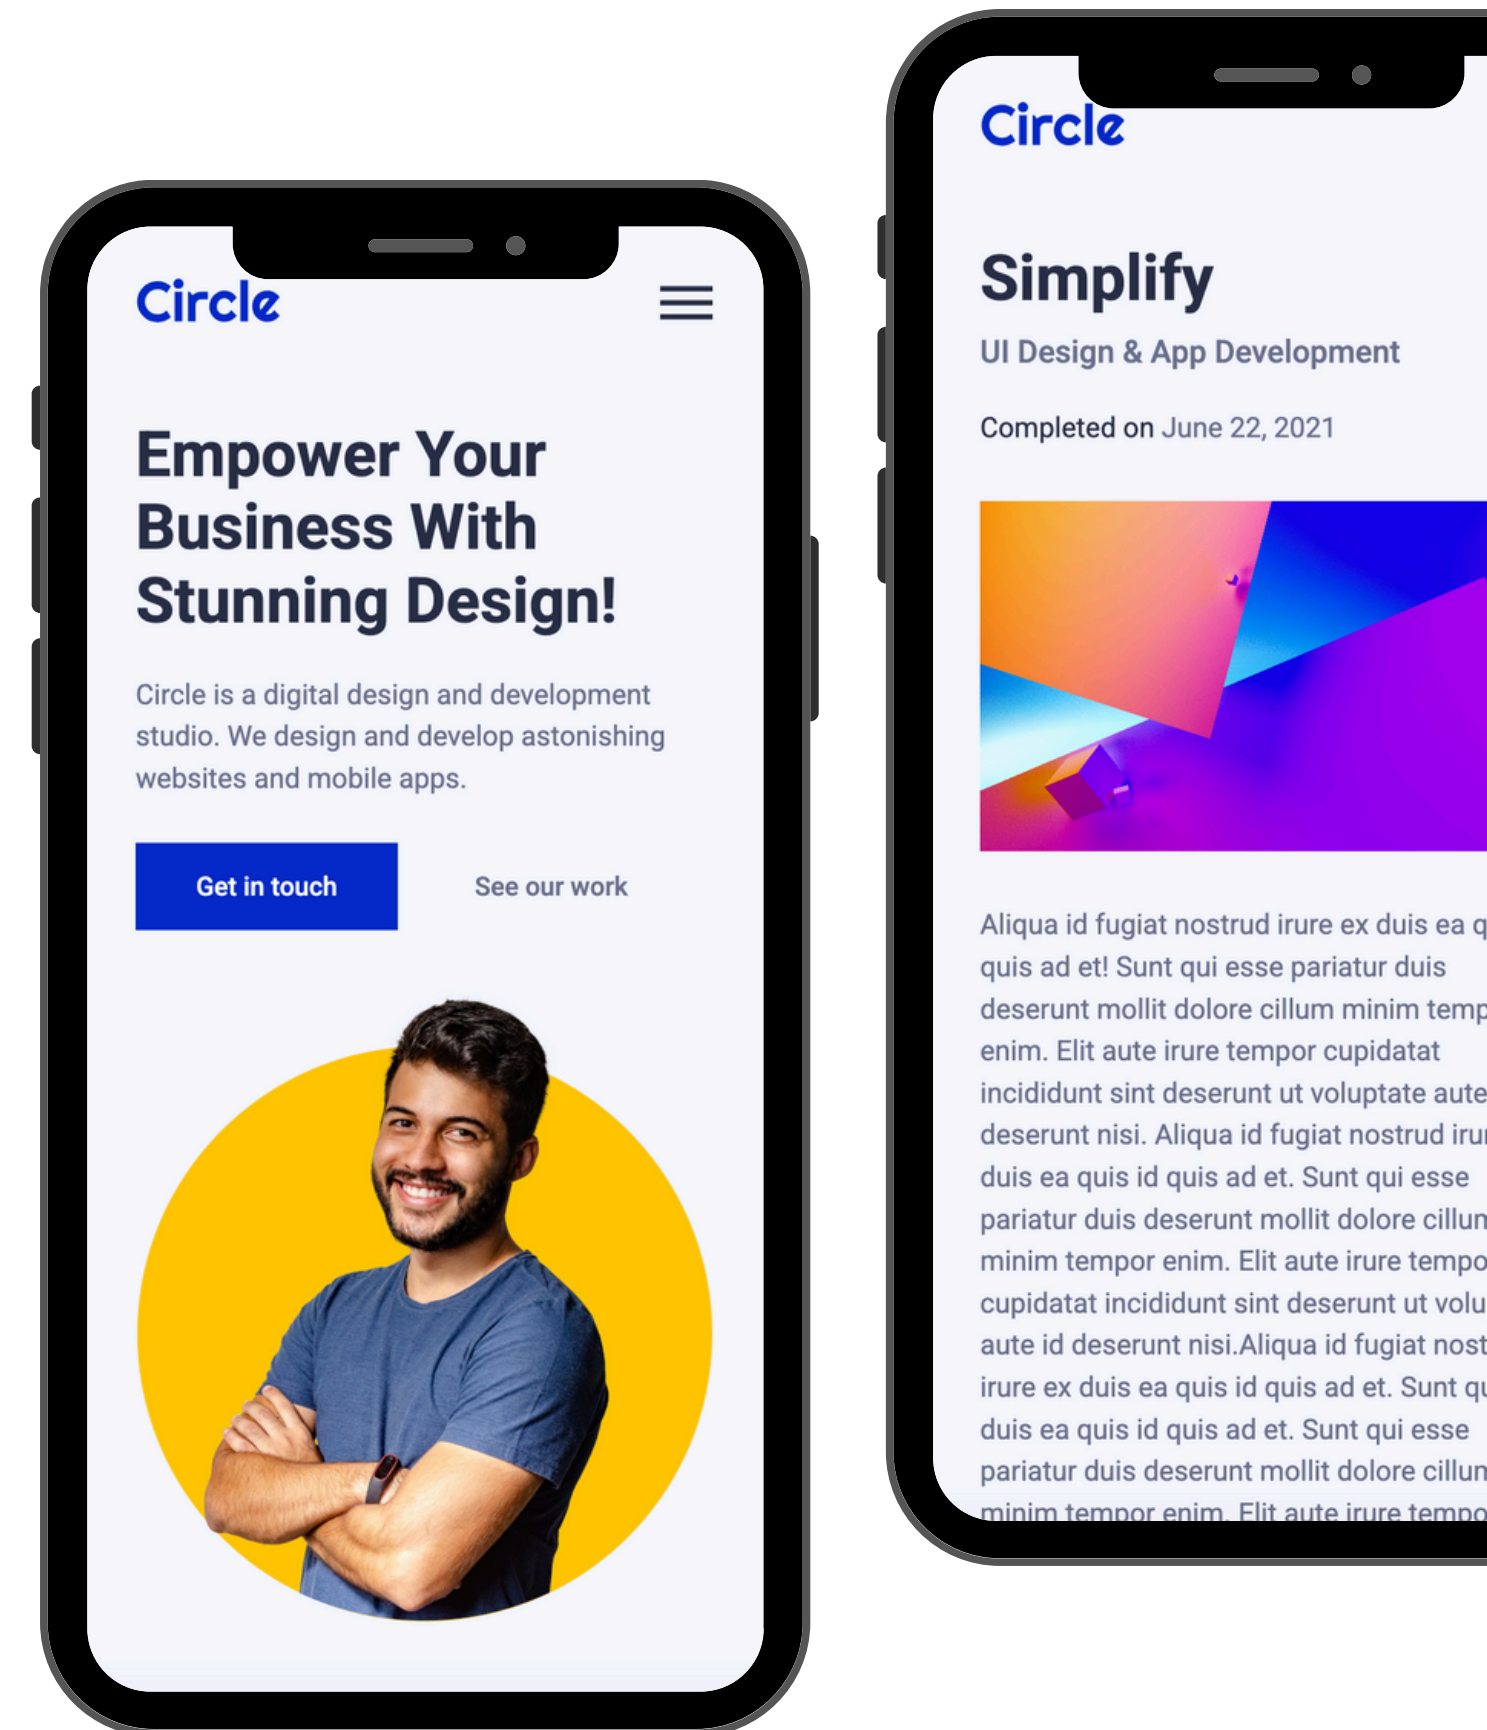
Circle

Empower Your Business With Stunning Design!

Circle is a digital design and development studio. We design and develop astonishing websites and mobile apps.

Get in touch

See our work

Circle

Simplify

UI Design & App Development

Completed on June 22, 2021

Aliqua id fugiat nostrud irure ex duis ea q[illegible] quis ad et! Sunt qui esse pariatur duis deserunt mollit dolore cillum minim temp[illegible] enim. Elit aute irure tempor cupidatat incididunt sint deserunt ut voluptate aute deserunt nisi. Aliqua id fugiat nostrud iru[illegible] duis ea quis id quis ad et. Sunt qui esse pariatur duis deserunt mollit dolore cillu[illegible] minim tempor enim. Elit aute irure tempo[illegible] cupidatat incididunt sint deserunt ut volu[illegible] aute id deserunt nisi.Aliqua id fugiat nost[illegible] irure ex duis ea quis id quis ad et. Sunt q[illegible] duis ea quis id quis ad et. Sunt qui esse pariatur duis deserunt mollit dolore cillu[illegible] minim tempor enim. Elit aute irure tempo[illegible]